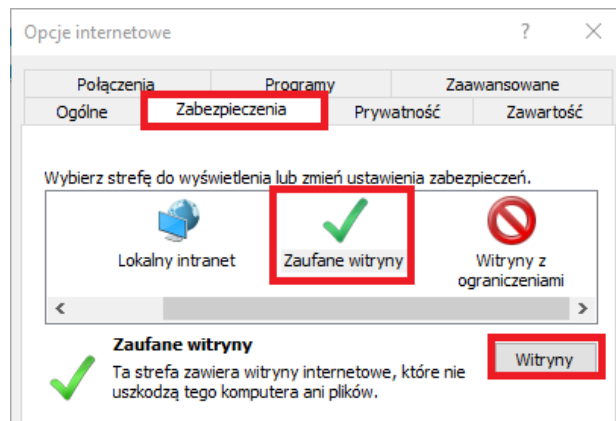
Opcje internetowe

?

Połączenia

Programy

Zaawansowane

Ogólne

Zabezpieczenia

Prywatność

Zawartość

Wybierz strefę do wyświetlenia lub zmień ustawienia zabezpieczeń.

Lokalny intranet

Zaufane witryny

Witryny z ograniczeniami

<

>

Zaufane witryny

Ta strefa zawiera witryny internetowe, które nie uszkodzą tego komputera ani plików.

Witryny